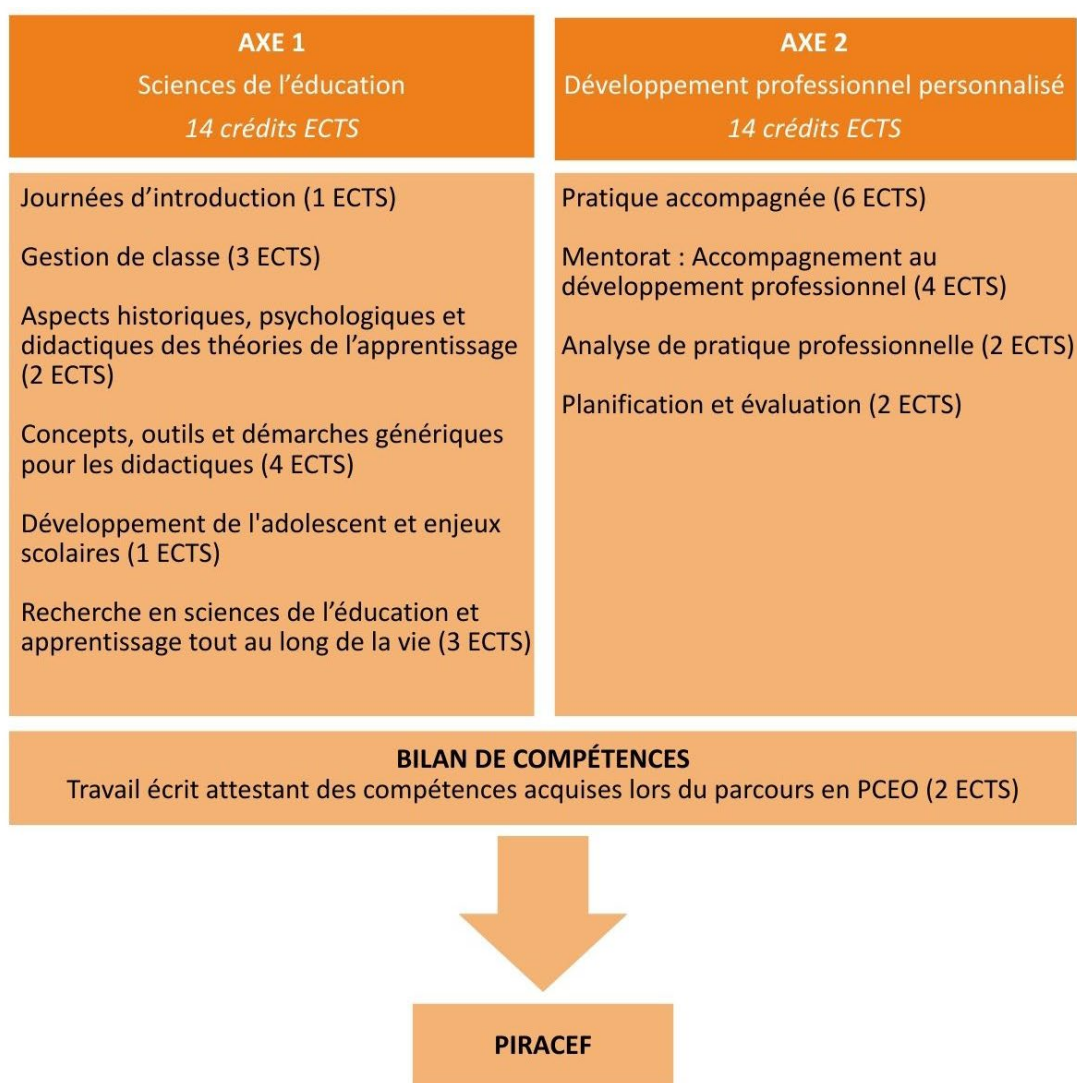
AXE 1
Sciences de l'éducation
14 crédits ECTS

Journées d'introduction (1 ECTS)

Gestion de classe (3 ECTS)

Aspects historiques, psychologiques et didactiques des théories de l'apprentissage (2 ECTS)

Concepts, outils et démarches génériques pour les didactiques (4 ECTS)

Développement de l'adolescent et enjeux scolaires (1 ECTS)

Recherche en sciences de l'éducation et apprentissage tout au long de la vie (3 ECTS)

AXE 2
Développement professionnel personnalisé
14 crédits ECTS

Pratique accompagnée (6 ECTS)

Mentorat : Accompagnement au développement professionnel (4 ECTS)

Analyse de pratique professionnelle (2 ECTS)

Planification et évaluation (2 ECTS)

BILAN DE COMPÉTENCES
Travail écrit attestant des compétences acquises lors du parcours en PCEO (2 ECTS)

PIRACEF